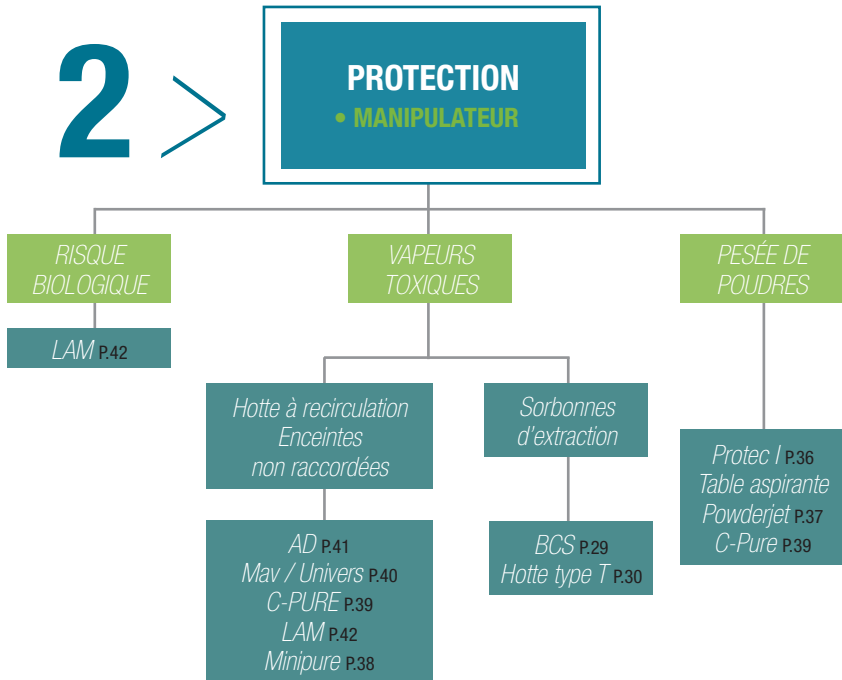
2

PROTECTION
• MANIPULATEUR

RISQUE BIOLOGIQUE

LAM P.42

VAPEURS TOXIQUES

Hotte à recirculation
Enceintes
non raccordées

AD P.41
Mav / Univers P.40
C-PURE P.39
LAM P.42
Minipure P.38

Sorbonnes d'extraction

BCS P.29
Hotte type T P.30

PESÉE DE POUDRES

Protec I P.36
Table aspirante
Powderjet P.37
C-Pure P.39